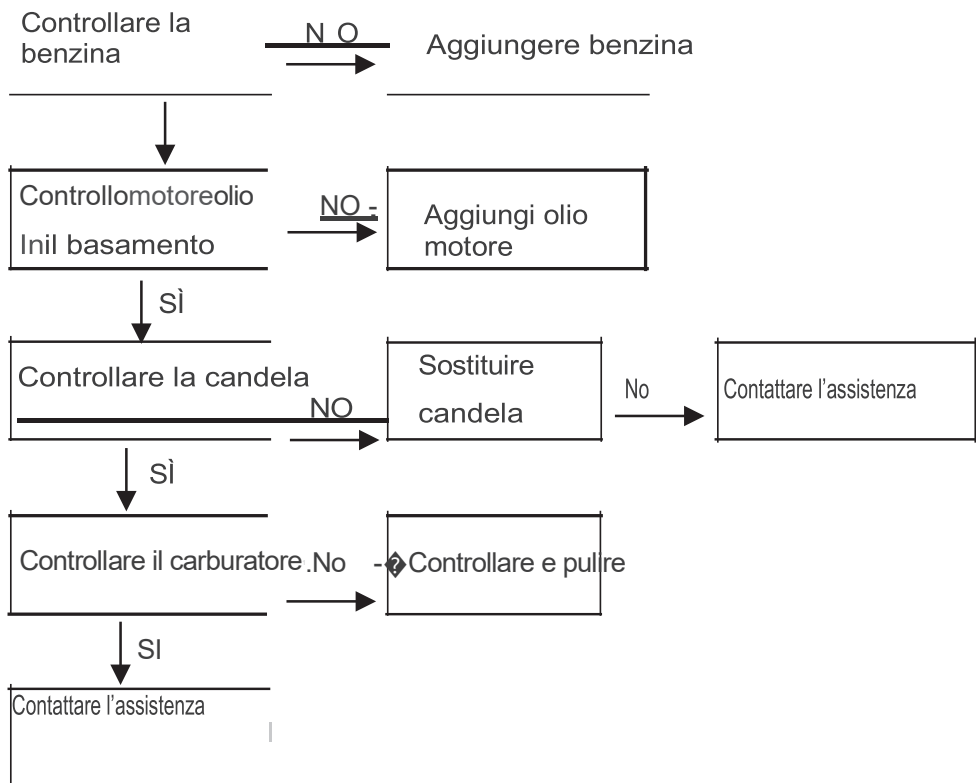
Controllare la benzina

N O

Aggiungere benzina

Controllomotoreolio

Inil basamento

NO -

Aggiungi olio motore

SÌ

Controllare la candela

NO

Sostituire candela

No

Contattare l'assistenza

SÌ

Controllare il carburatore .No

-�Controllare e pulire

SI

Contattare l'assistenza